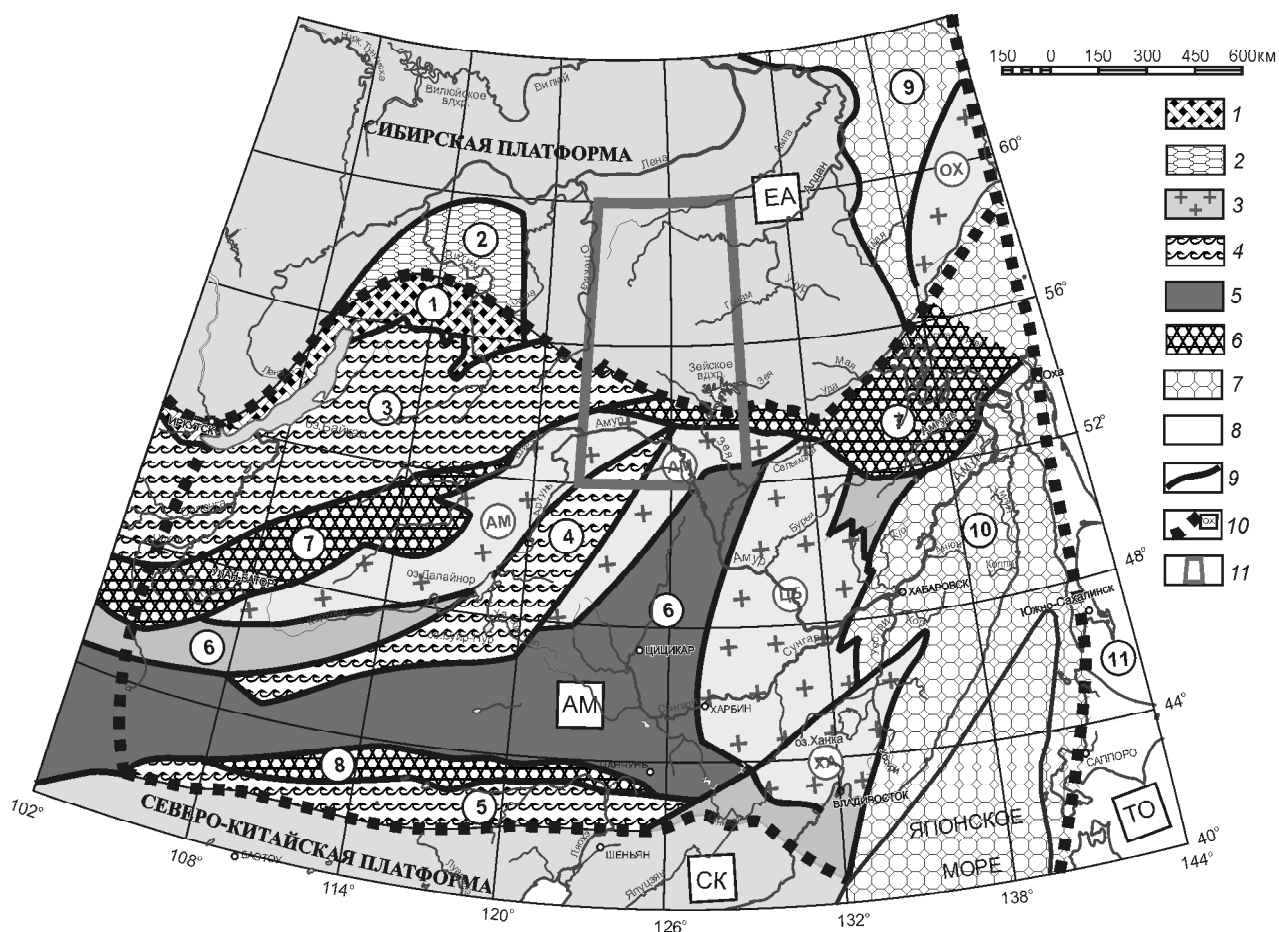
150 0 150 300 450 600км

1
2
3
4
5
6
7
8
9
10 ОХ
11

Вилюйское вдхр.
Вилюй
СИБИРСКАЯ ПЛАТФОРМА
Лена
Алдан
ЕА
9
ОХ
60°
2
1
56°
3
Иркутск
оз.Байкал
Амур
Зейское вдхр.
Зея
Мая
Уда
Оха
7
52°
АМ
АМ
Аргунь
4
7
Улан-Батор
оз.Далайнор
Бурея
ЦБ
10
48°
Хабаровск
Южно-Сахалинск
11
6
6
Цицикар
Сунгари
АМ
Харбин
оз.Ханка
ХА
44°
8
Чанчунь
Владивосток
Саппоро
102°
5
СЕВЕРО-КИТАЙСКАЯ ПЛАТФОРМА
Шеньян
ЯПОНСКОЕ МОРЕ
ТО
40°
108°
Баотоу
114°
120°
126°
СК
132°
138°
144°